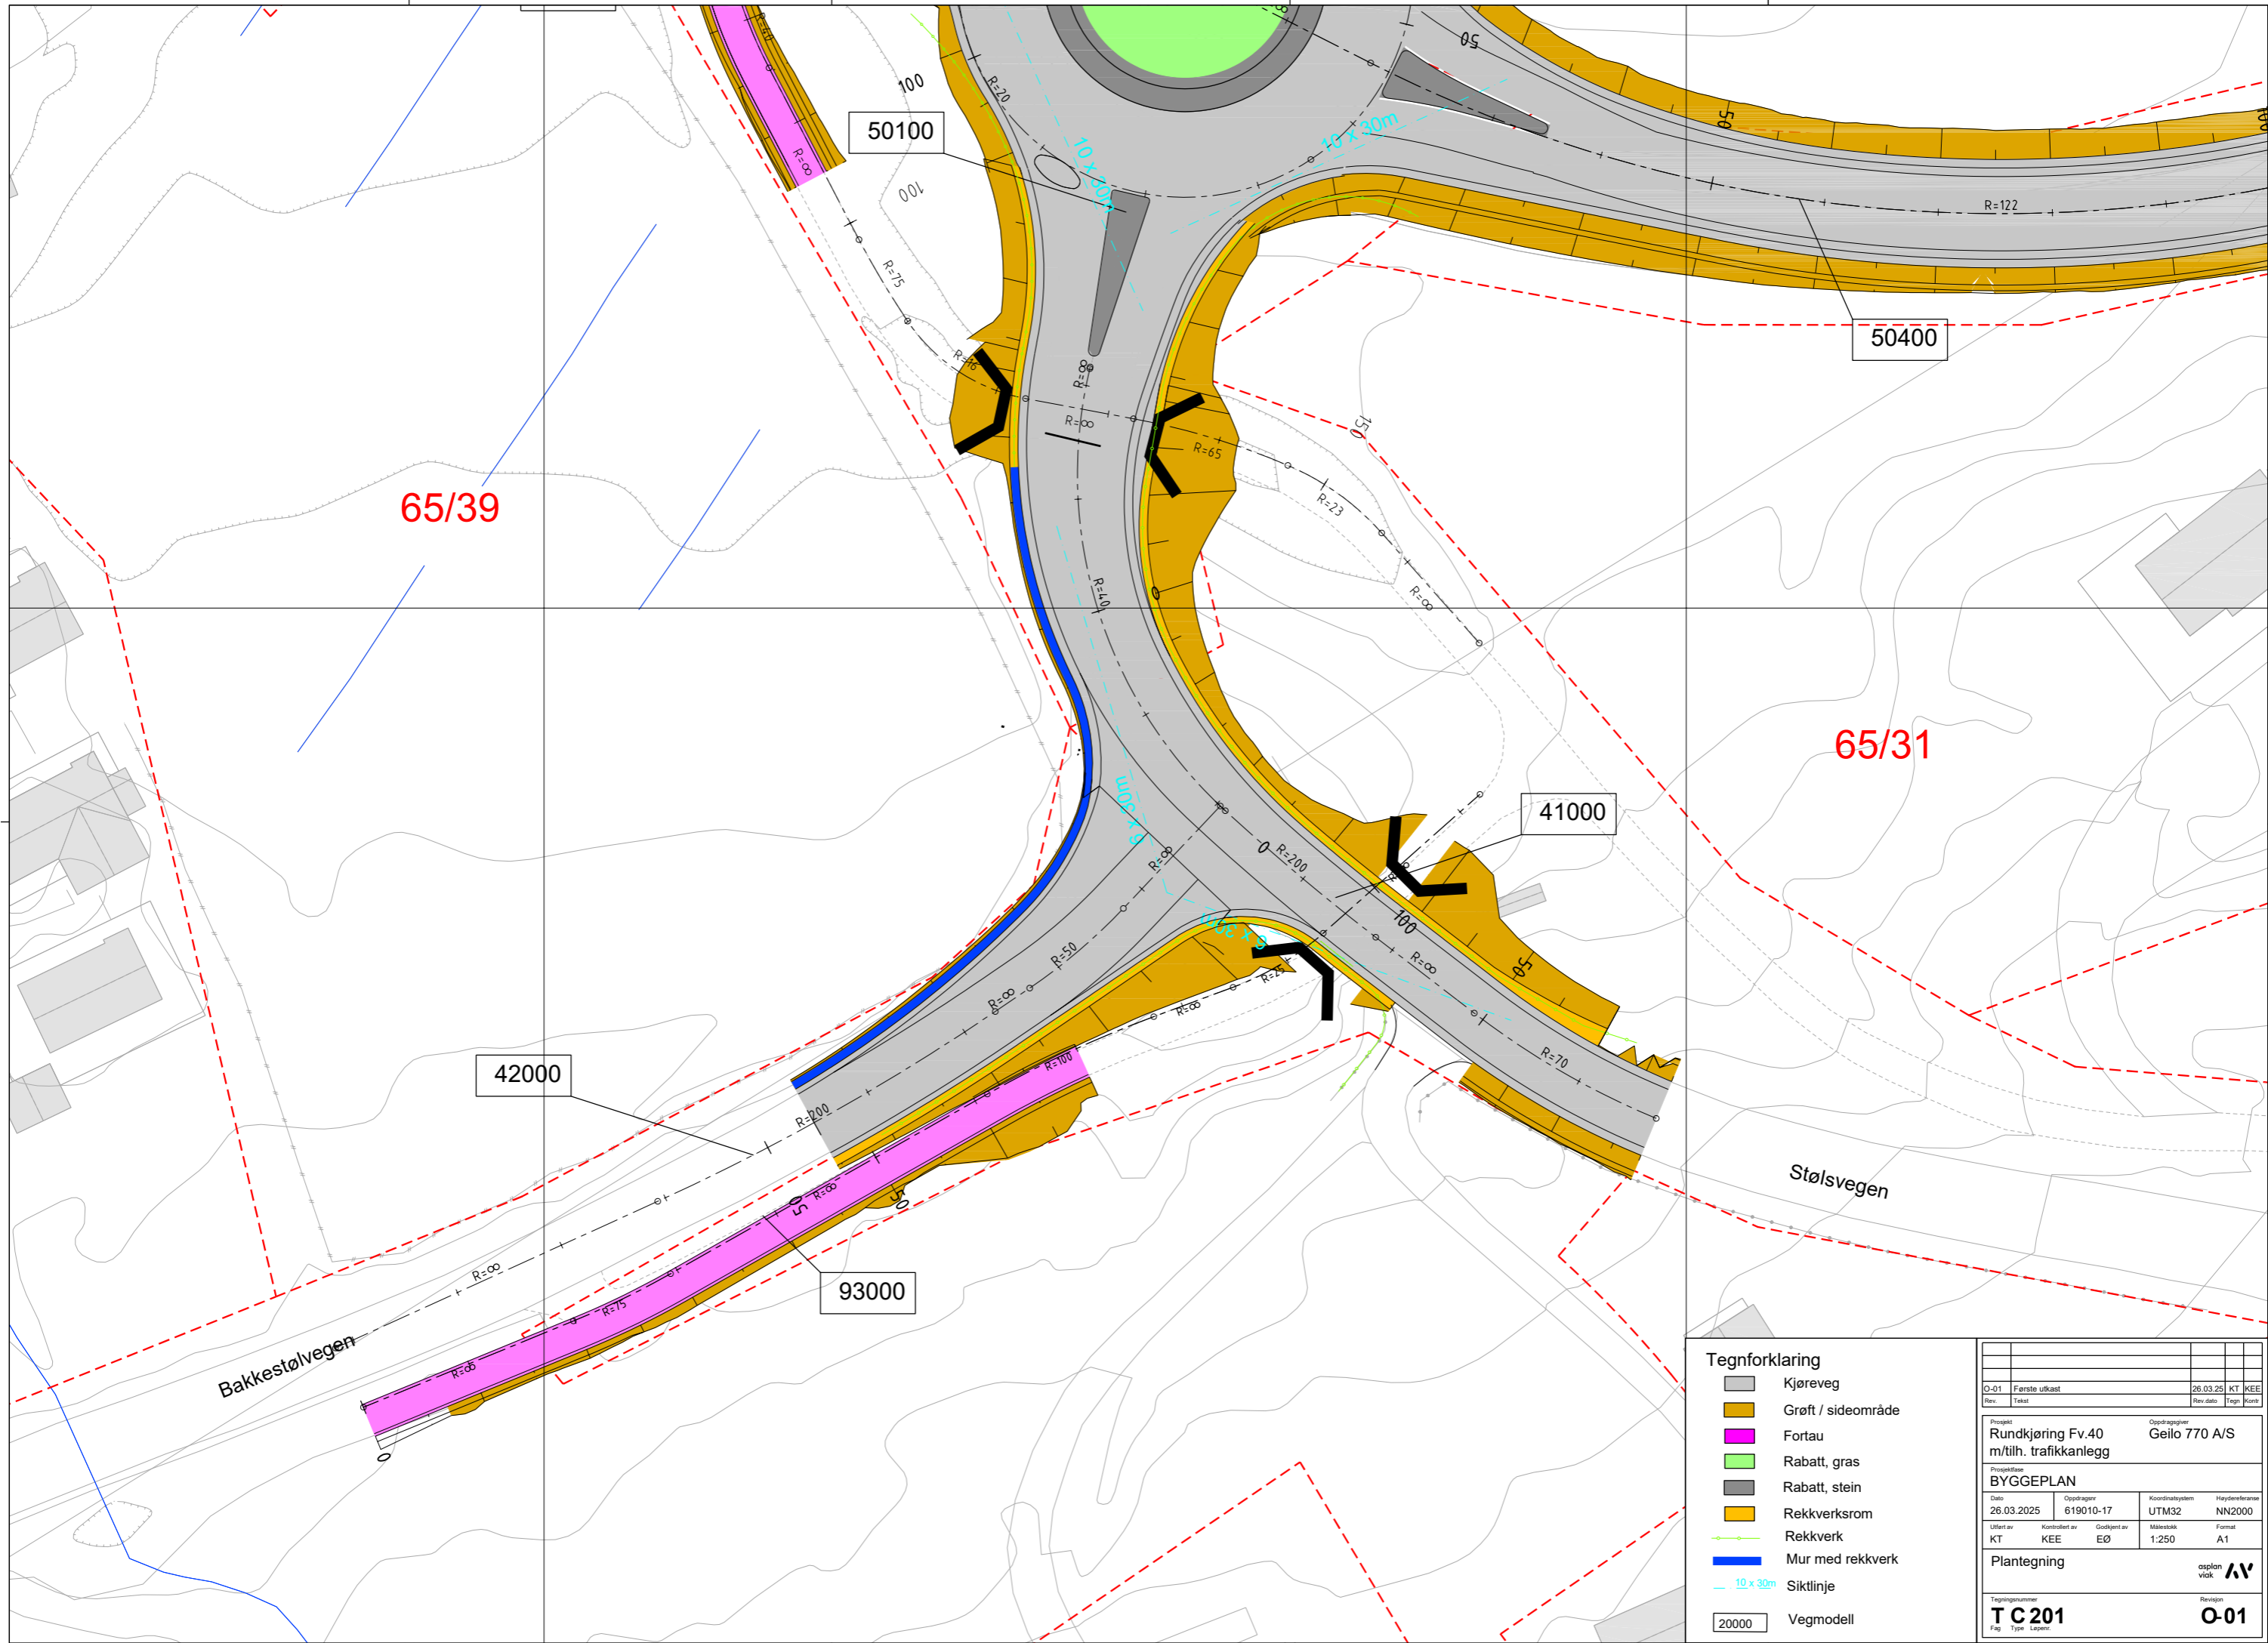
50100

50400

65/39

65/31

41000

42000

93000

Stølsvegen

Bakkestølvegen

100
100
50
50
150
100
50
50
0
0
0

R=20
R=∞
R=75
R=16
R=∞
R=∞
R=65
R=23
R=∞
R=40
R=122
R=200
R=∞
R=50
R=∞
R=∞
R=25
R=∞
R=70
R=100
R=200
R=∞
R=∞
R=75
R=∞

10 x 30m
10 x 30m
10 x 30m
10 x 30m

Tegnforklaring
Kjøreveg
Grøft / sideområde
Fortau
Rabatt, gras
Rabatt, stein
Rekkverksrom
Rekkverk
Mur med rekkverk
10 x 30m Siktlinje
20000 Vegmodell

| O-01 | Første utkast | 26.03.25 | KT | KEE |
|---|---|---|---|---|
| Rev. | Tekst | Rev.dato | Tegn | Kontr |

Prosjekt
Rundkjøring Fv.40 m/tilh. trafikkanlegg
Oppdragsgiver
Geilo 770 A/S
Prosjektfase
BYGGEPLAN

| Dato | Oppdragsnr | Koordinatsystem | Høydereferanse |
|---|---|---|---|
| 26.03.2025 | 619010-17 | UTM32 | NN2000 |

| Utført av | Kontrollert av | Godkjent av | Målestokk | Format |
|---|---|---|---|---|
| KT | KEE | EØ | 1:250 | A1 |

Plantegning
asplan viak
Tegningsnummer
T C 201
Fag Type Løpenr.
Revisjon
O-01